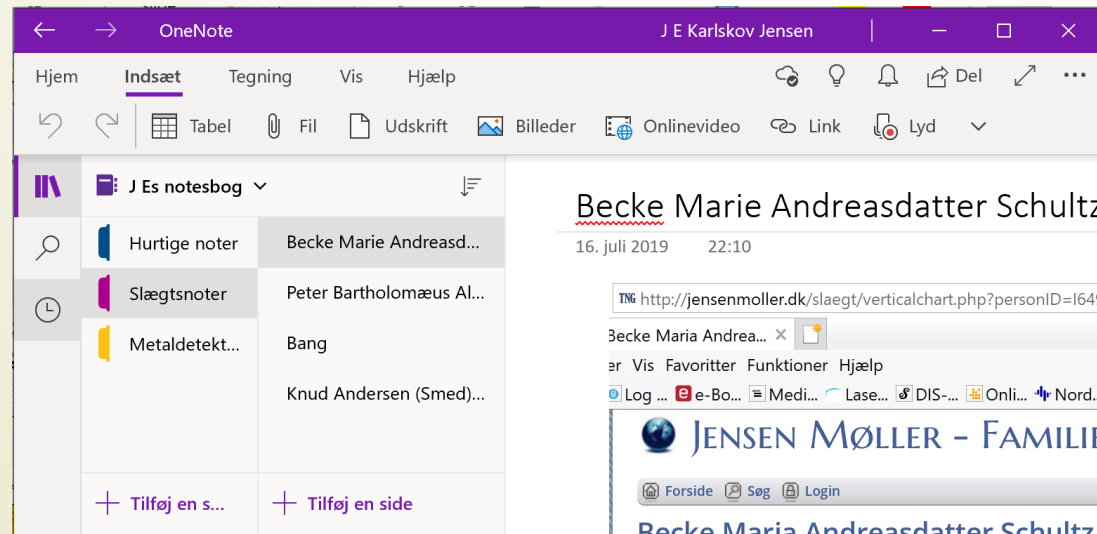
OneNote

J E Karlskov Jensen

Hjem Indsæt Tegning Vis Hjælp

Del

Tabel Fil Udskrift Billeder Onlinevideo Link Lyd

J Es notesbog

Hurtige noter
Slægtsnoter
Metaldetekt...

Becke Marie Andreasd...
Peter Bartholomæus Al...
Bang
Knud Andersen (Smed)...

Tilføj en s...
Tilføj en side

Becke Marie Andreasdatter Schultz

16. juli 2019 22:10

http://jensenmoller.dk/slaegt/verticalchart.php?personID=I64

Becke Maria Andrea...

er Vis Favoritter Funktioner Hjælp

Log ... e-Bo... Medi... Lase... DIS-... Onli... Nord...

JENSEN MØLLER - FAMILIE

Forside Søg Login

Becke Maria Andreasdatter Schultz